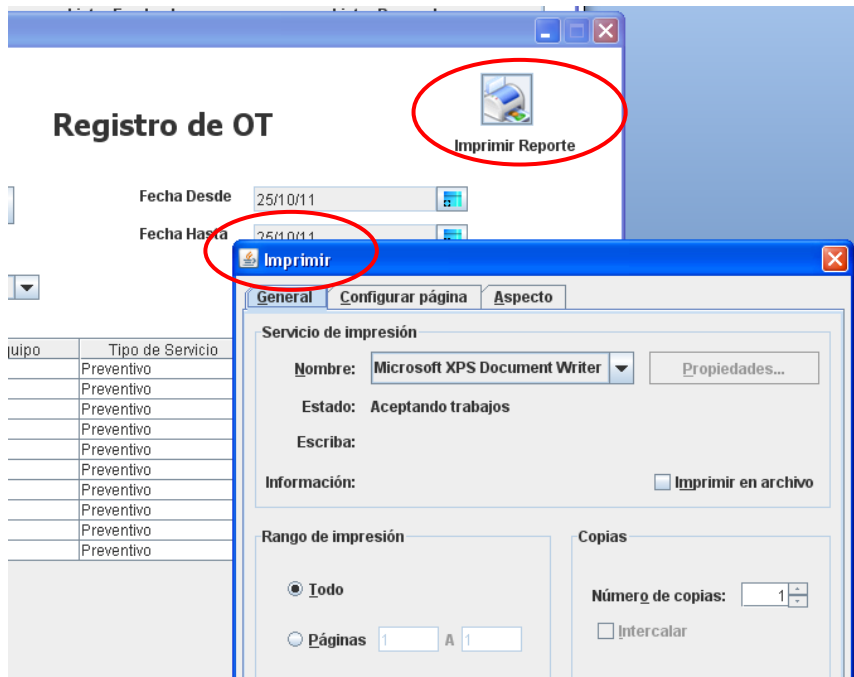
Registro de OT

Imprimir Reporte

Fecha Desde 25/10/11

Fecha Hasta 25/10/11

| uipo | Tipo de Servicio |
|---|---|
| | Preventivo |
| | Preventivo |
| | Preventivo |
| | Preventivo |
| | Preventivo |
| | Preventivo |
| | Preventivo |
| | Preventivo |
| | Preventivo |
| | Preventivo |

Imprimir

General Configurar página Aspecto

Servicio de impresión

Nombre: Microsoft XPS Document Writer Propiedades...

Estado: Aceptando trabajos

Escriba:

Información: Imprimir en archivo

Rango de impresión

Todo

Páginas 1 A 1

Copias

Número de copias: 1

Intercalar